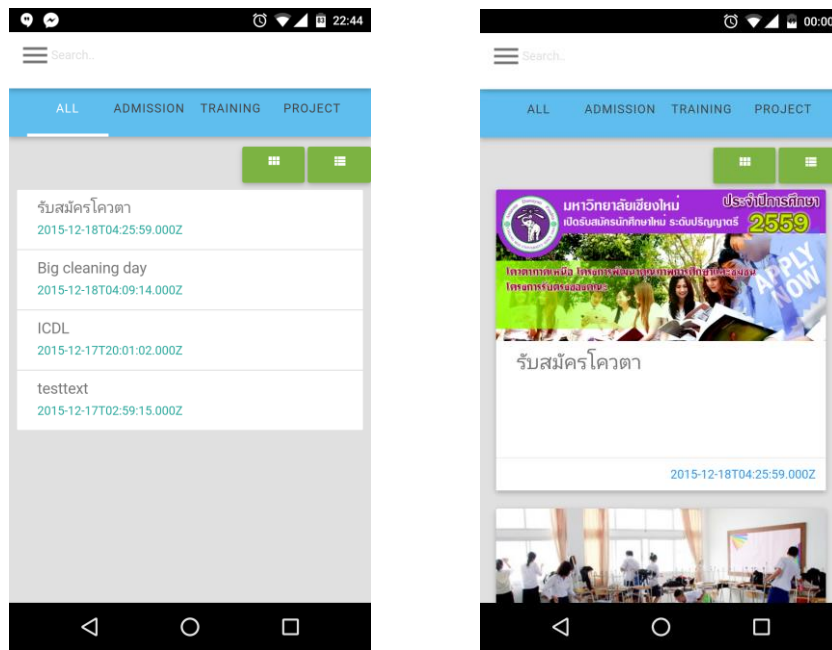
22:44

Search...

ALL ADMISSION TRAINING PROJECT

รับสมัครโควตา
2015-12-18T04:25:59.000Z

Big cleaning day
2015-12-18T04:09:14.000Z

ICDL
2015-12-17T20:01:02.000Z

testtext
2015-12-17T02:59:15.000Z

00:00

Search...

ALL ADMISSION TRAINING PROJECT

มหาวิทยาลัยเชียงใหม่ ประจำปีการศึกษา
เปิดรับสมัครนักศึกษาใหม่ ระดับปริญญาตรี 2559
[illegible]
APPLY NOW

รับสมัครโควตา

2015-12-18T04:25:59.000Z